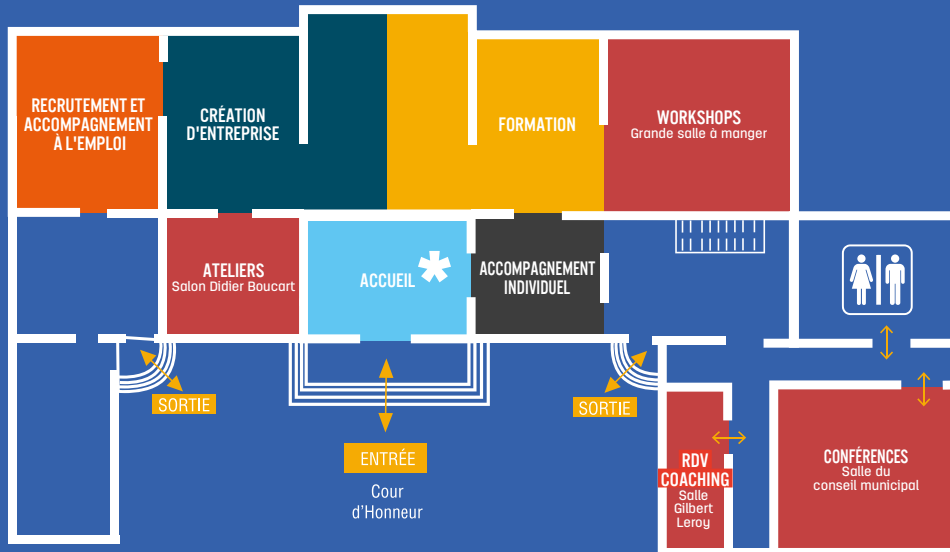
RECRUTEMENT ET ACCOMPAGNEMENT À L'EMPLOI

CRÉATION D'ENTREPRISE

FORMATION

WORKSHOPS
Grande salle à manger

ATELIERS
Salon Didier Boucart

ACCUEIL

ACCOMPAGNEMENT INDIVIDUEL

SORTIE

SORTIE

ENTRÉE

Cour d'Honneur

RDV COACHING
Salle Gilbert Leroy

CONFÉRENCES
Salle du conseil municipal